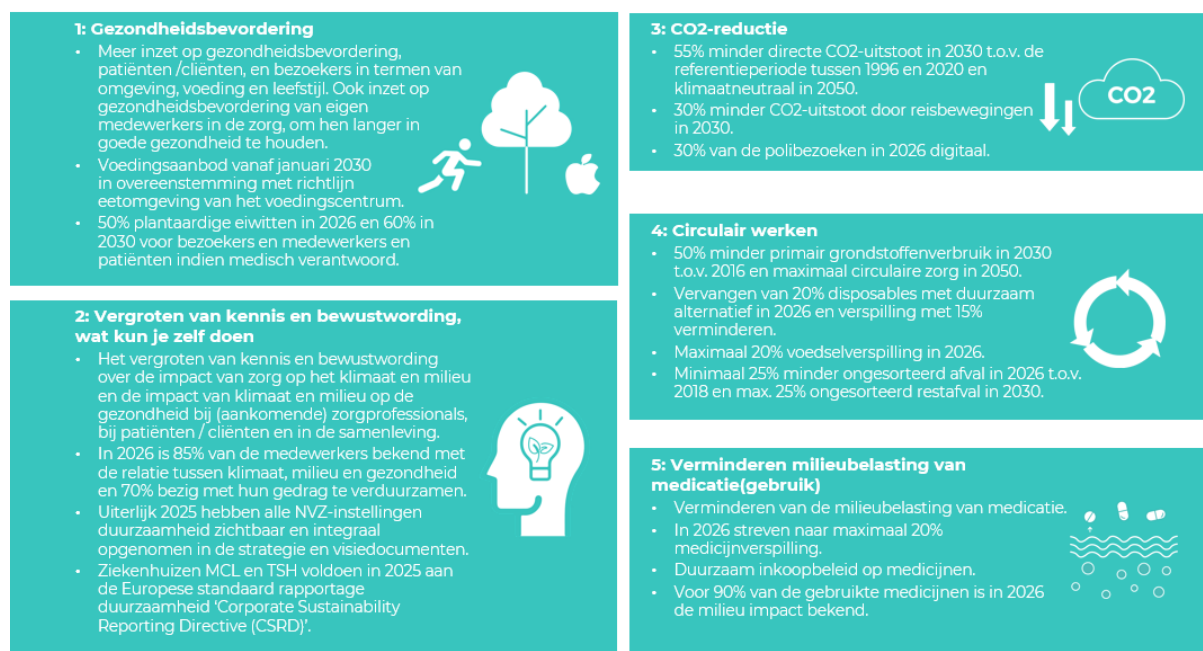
1: Gezondheidsbevordering

- Meer inzet op gezondheidsbevordering, patiënten /cliënten, en bezoekers in termen van omgeving, voeding en leefstijl. Ook inzet op gezondheidsbevordering van eigen medewerkers in de zorg, om hen langer in goede gezondheid te houden.
- Voedingsaanbod vanaf januari 2030 in overeenstemming met richtlijn eetomgeving van het voedingscentrum.
- 50% plantaardige eiwitten in 2026 en 60% in 2030 voor bezoekers en medewerkers en patiënten indien medisch verantwoord.

2: Vergroten van kennis en bewustwording, wat kun je zelf doen

- Het vergroten van kennis en bewustwording over de impact van zorg op het klimaat en milieu en de impact van klimaat en milieu op de gezondheid bij (aankomende) zorgprofessionals, bij patiënten / cliënten en in de samenleving.
- In 2026 is 85% van de medewerkers bekend met de relatie tussen klimaat, milieu en gezondheid en 70% bezig met hun gedrag te verduurzamen.
- Uiterlijk 2025 hebben alle NVZ-instellingen duurzaamheid zichtbaar en integraal opgenomen in de strategie en visiedocumenten.
- Ziekenhuizen MCL en TSH voldoen in 2025 aan de Europese standaard rapportage duurzaamheid 'Corporate Sustainability Reporting Directive (CSRD)'.

3: CO2-reductie

- 55% minder directe CO2-uitstoot in 2030 t.o.v. de referentieperiode tussen 1996 en 2020 en klimaatneutraal in 2050.
- 30% minder CO2-uitstoot door reisbewegingen in 2030.
- 30% van de polibezoeken in 2026 digitaal.

CO2

4: Circulair werken

- 50% minder primair grondstoffenverbruik in 2030 t.o.v. 2016 en maximaal circulaire zorg in 2050.
- Vervangen van 20% disposables met duurzaam alternatief in 2026 en verspilling met 15% verminderen.
- Maximaal 20% voedselverspilling in 2026.
- Minimaal 25% minder ongesorteerd afval in 2026 t.o.v. 2018 en max. 25% ongesorteerd restafval in 2030.

5: Verminderen milieubelasting van medicatie(gebruik)

- Verminderen van de milieubelasting van medicatie.
- In 2026 streven naar maximaal 20% medicijnverspilling.
- Duurzaam inkoopbeleid op medicijnen.
- Voor 90% van de gebruikte medicijnen is in 2026 de milieu impact bekend.